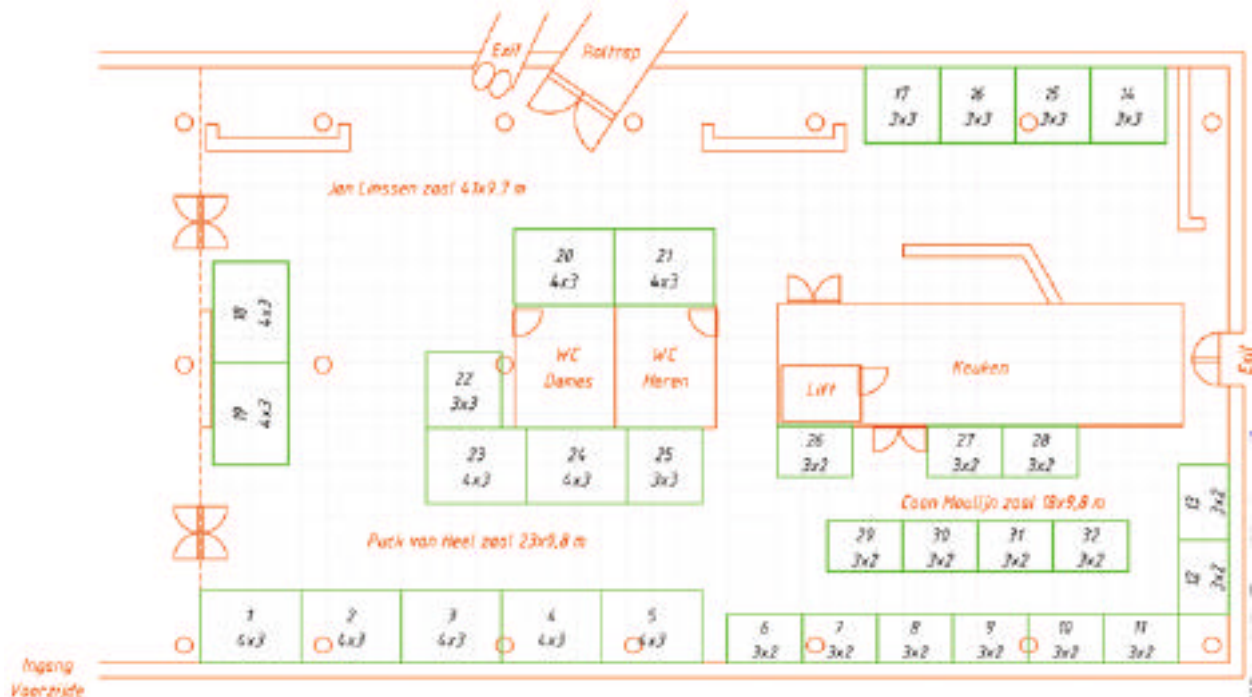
Exit
Roltrap

17
3x3
16
3x3
15
3x3
14
3x3

Jan Linssen zaal 41x9,7 m

20
4x3
21
4x3

18
4x3
19
4x3

22
3x3

WC
Dames
WC
Heren

Keuken
Lift

Exit

23
4x3
24
4x3
25
3x3

26
3x2
27
3x2
28
3x2

Coen Moulijn zaal 18x9,8 m

13
3x2
12
3x2

Puck van Heel zaal 23x9,8 m

29
3x2
30
3x2
31
3x2
32
3x2

1
4x3
2
4x3
3
4x3
4
4x3
5
4x3

6
3x2
7
3x2
8
3x2
9
3x2
10
3x2
11
3x2

Ingang
Voorzijde